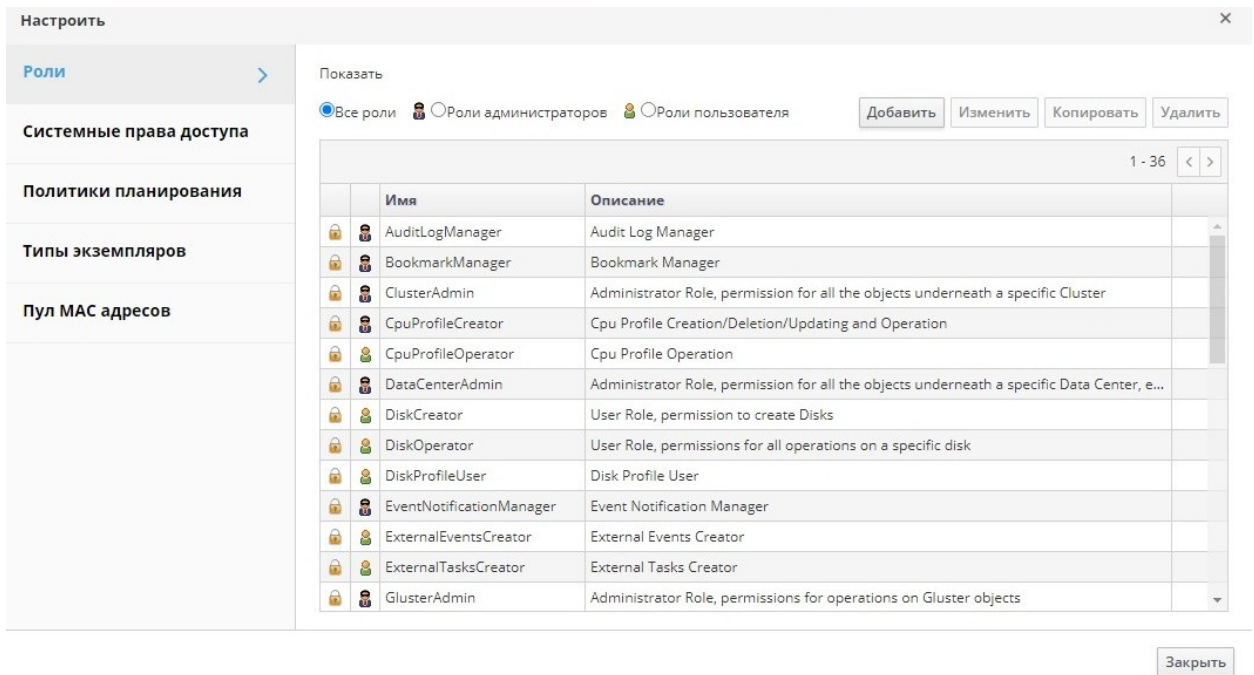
Настроить

×

Роли

Системные права доступа

Политики планирования

Типы экземпляров

Пул MAC адресов

Показать

Все роли Роли администраторов Роли пользователя

Добавить Изменить Копировать Удалить

1 - 36

| | | Имя | Описание |
|---|---|---|---|
| | | AuditLogManager | Audit Log Manager |
| | | BookmarkManager | Bookmark Manager |
| | | ClusterAdmin | Administrator Role, permission for all the objects underneath a specific Cluster |
| | | CpuProfileCreator | Cpu Profile Creation/Deletion/Updating and Operation |
| | | CpuProfileOperator | Cpu Profile Operation |
| | | DataCenterAdmin | Administrator Role, permission for all the objects underneath a specific Data Center, e... |
| | | DiskCreator | User Role, permission to create Disks |
| | | DiskOperator | User Role, permissions for all operations on a specific disk |
| | | DiskProfileUser | Disk Profile User |
| | | EventNotificationManager | Event Notification Manager |
| | | ExternalEventsCreator | External Events Creator |
| | | ExternalTasksCreator | External Tasks Creator |
| | | GlusterAdmin | Administrator Role, permissions for operations on Gluster objects |

Закрыть